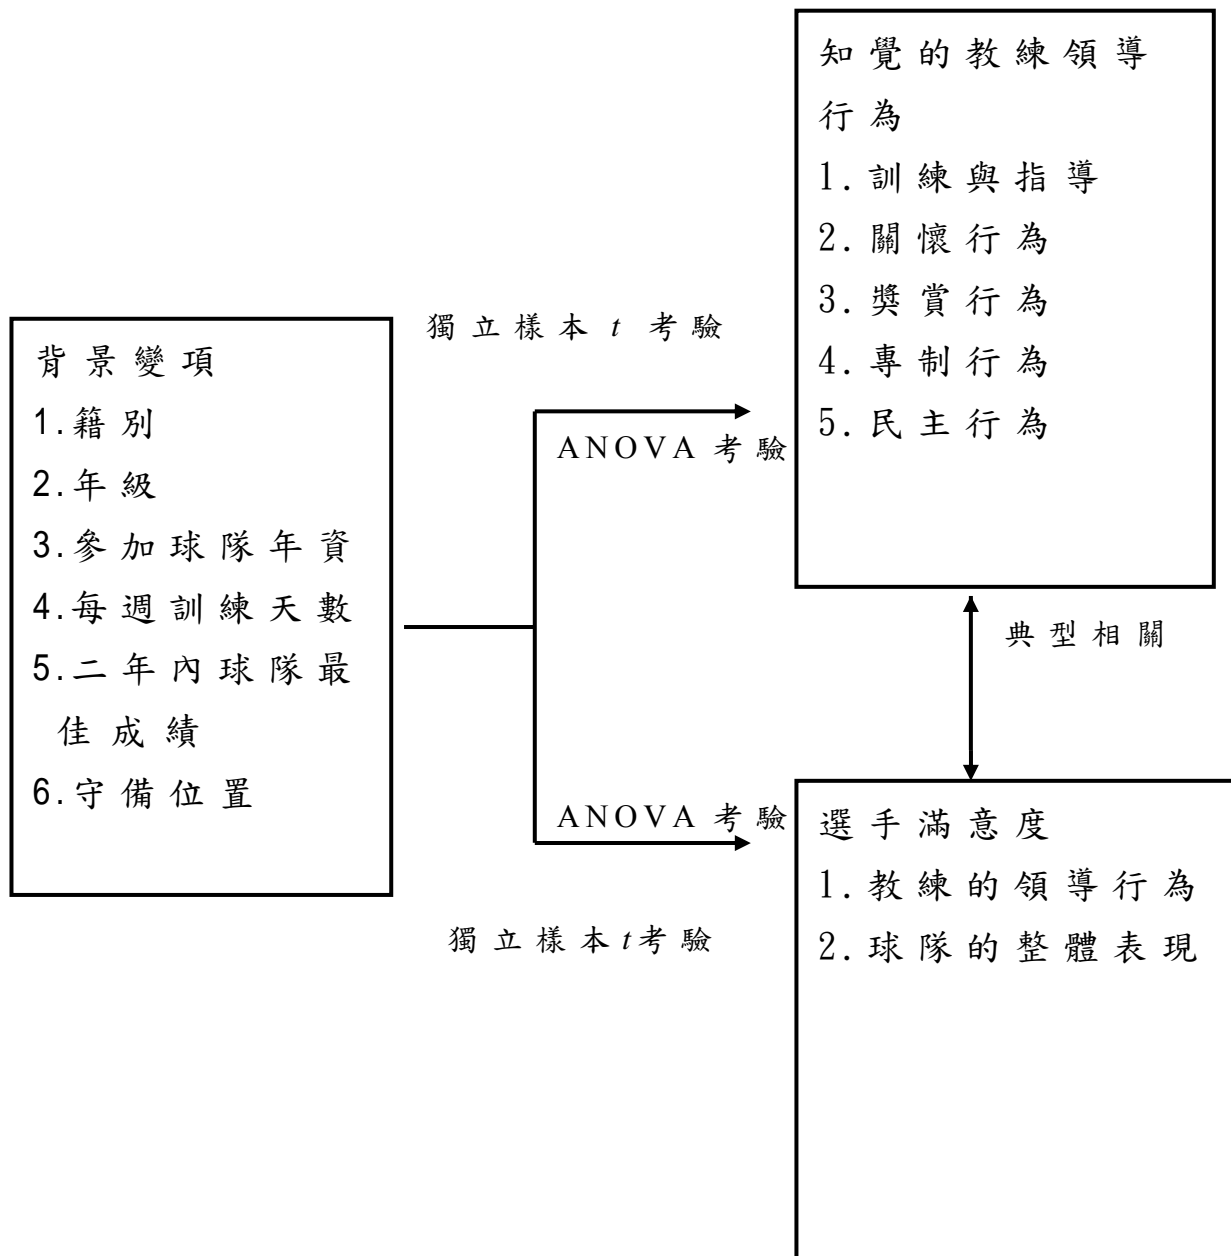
背景變項
1.籍別
2.年級
3.參加球隊年資
4.每週訓練天數
5.二年內球隊最佳成績
6.守備位置

獨立樣本 $t$ 考驗

ANOVA 考驗

知覺的教練領導行為
1.訓練與指導
2.關懷行為
3.獎賞行為
4.專制行為
5.民主行為

典型相關

ANOVA 考驗

獨立樣本 $t$ 考驗

選手滿意度
1.教練的領導行為
2.球隊的整體表現